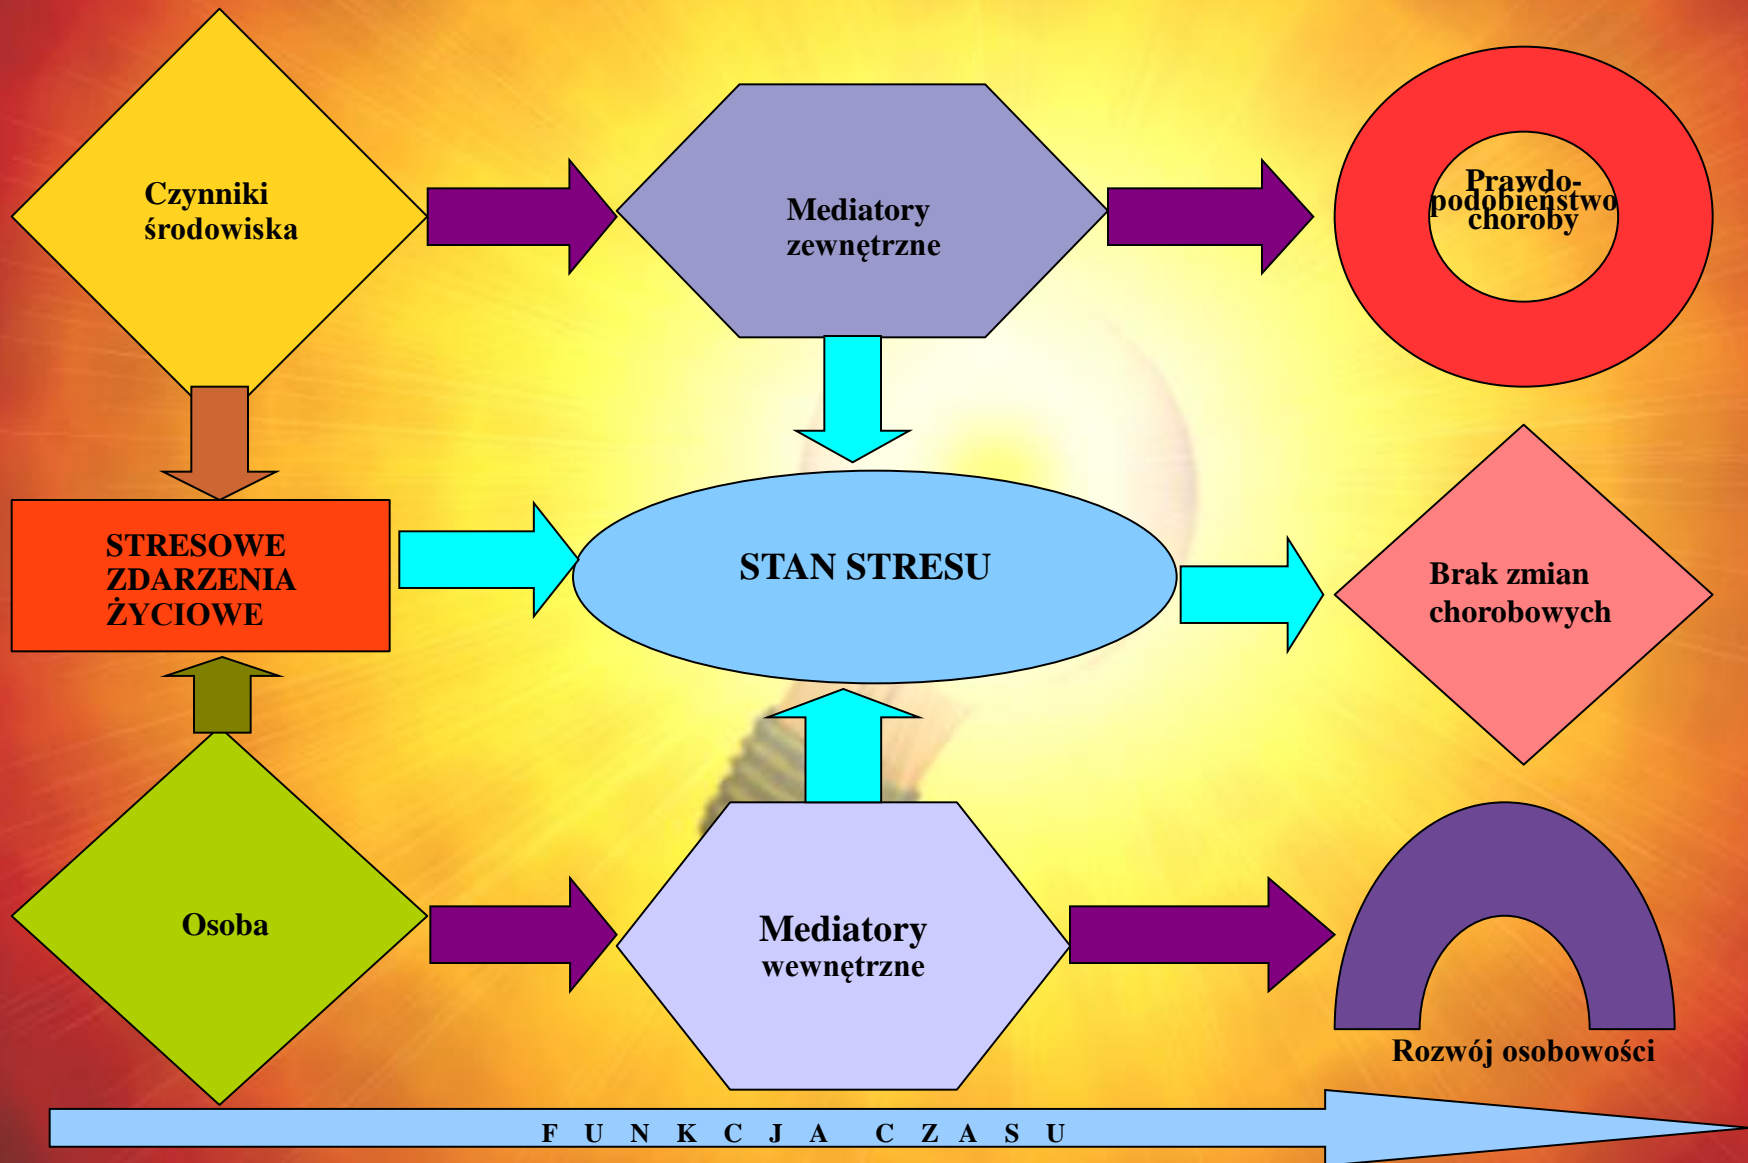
Czynniki środowiska

Mediatory zewnętrzne

Prawdo-podobieństwo choroby

STRESOWE ZDARZENIA ŻYCIOWE

STAN STRESU

Brak zmian chorobowych

Osoba

Mediatory wewnętrzne

Rozwój osobowości

F U N K C J A C Z A S U